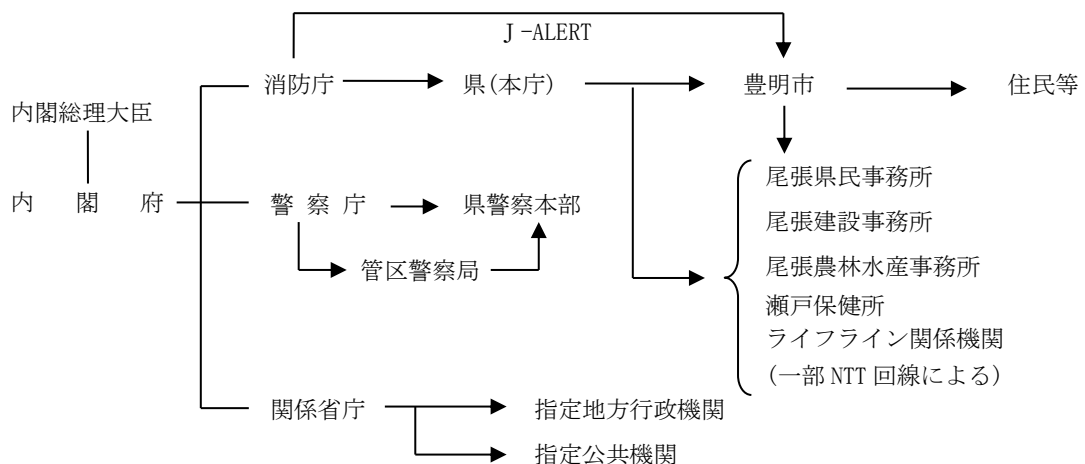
J -ALERT

内閣総理大臣

内　閣　府

消防庁

県(本庁)

豊明市

住民等

警 察 庁

県警察本部

管区警察局

尾張県民事務所
尾張建設事務所
尾張農林水産事務所
瀬戸保健所
ライフライン関係機関
(一部 NTT 回線による)

関係省庁

指定地方行政機関

指定公共機関